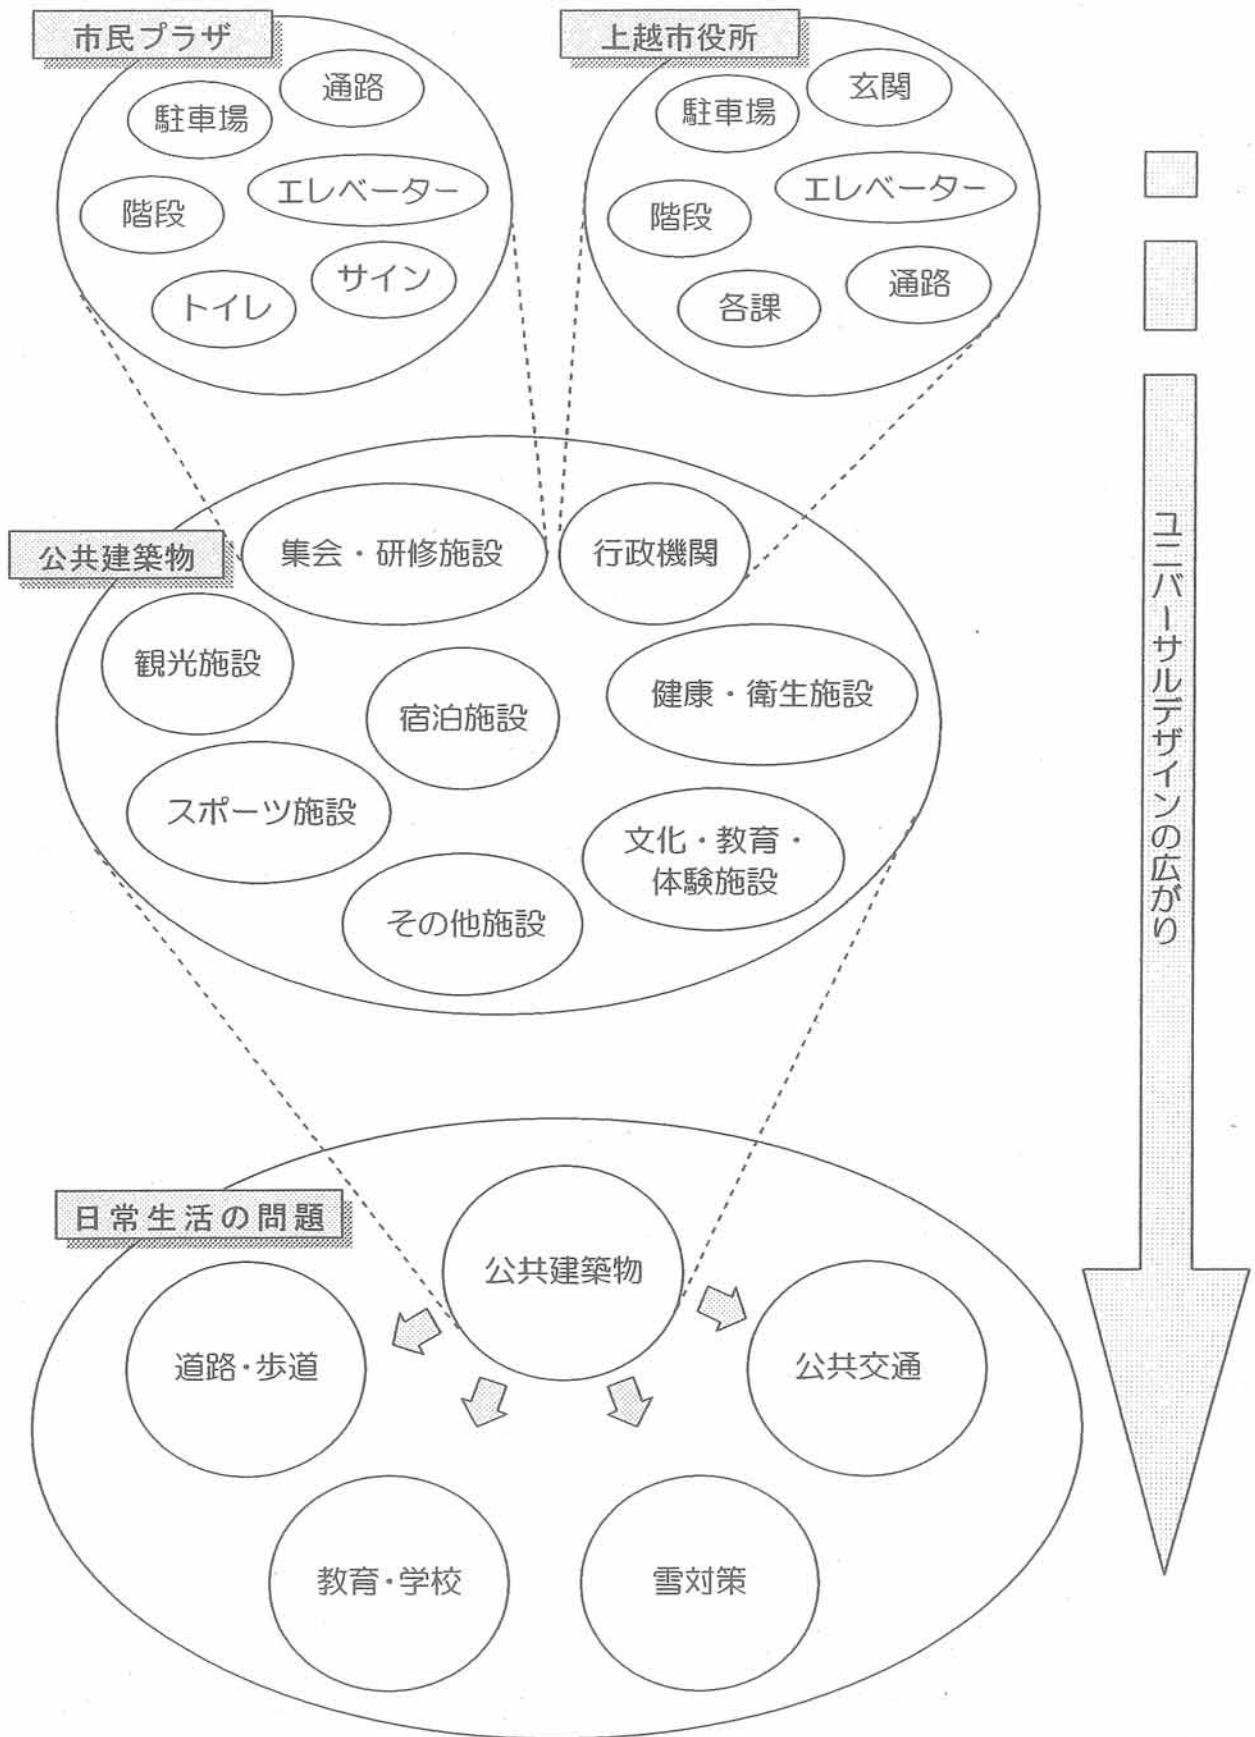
市民プラザ

駐車場

通路

階段

エレベーター

トイレ

サイン

上越市役所

駐車場

玄関

階段

エレベーター

各課

通路

ユニバーサルデザインの広がり

公共建築物

集会・研修施設

行政機関

観光施設

宿泊施設

健康・衛生施設

スポーツ施設

文化・教育・体験施設

その他施設

日常生活の問題

公共建築物

道路・歩道

公共交通

教育・学校

雪対策